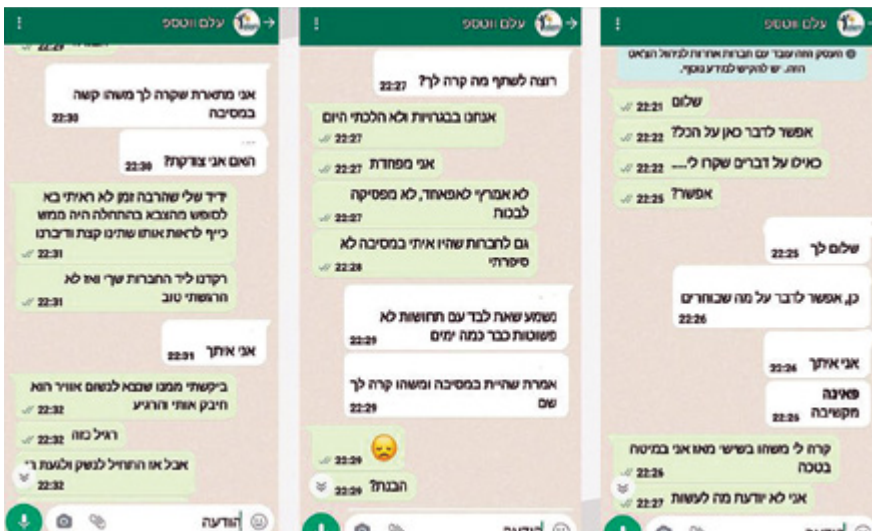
עלם ווטספ

העסק הזה עובד עם חברות אחרות לניהול הצ'אט הזה. יש להקיש למידע נוסף.

שלום 22:21

אפשר לדבר כאן על הכל? 22:22

כאילו על דברים שקרו ל.... 22:22

אפשר? 22:25

שלום לך 22:25

כן, אפשר לדבר על מה שבוחרים 22:26

אני איתך 22:26

פאינה מקשיבה 22:26

קרה לי משהו בשישי מאז אני במיטה בטכה 22:26

אני לא יודעת מה לעשות 22:27

הודעה

עלם ווטספ

רוצה לשתף מה קרה לך? 22:27

אנחנו בבגרויות ולא הלכתי היום 22:27

אני מפחדת 22:27

לא אכפת לא מפסיקה לבכות 22:27

גם לחברות שהיו איתי במסיבה לא סיפרתי 22:28

נשמע שאת לבד עם תחושות לא פשוטות כבר כמה ימים 22:29

אמרת שהיית במסיבה ומשהו קרה לך שם 22:29

22:29

הבנת? 22:29

הודעה

עלם ווטספ

22:29

אני מתארת שקרה לך משהו קשה במסיבה 22:30

האם אני צודקת? 22:30

דיד שלי שהרבה זמן לא ראיתי בא למסיבה בהתחלה היה ממש כיף לראות אותו שתינו קצת ודיברנו 22:31

רקדנו ליד החברות שלי ואז לא הרגשתי טוב 22:31

אני איתך 22:31

ביקשתי ממנו שנצא לנשום אוויר הוא חיבק אותי והרגיע 22:32

רגיל כזה 22:32

אבל אז התחיל לנשק ולגעת ב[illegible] 22:32

הודעה